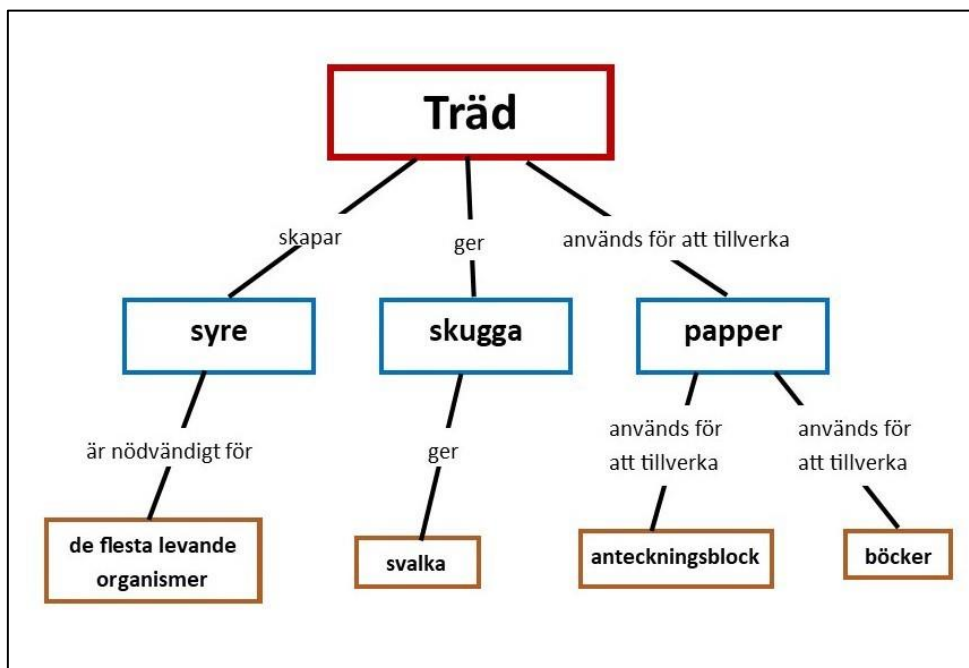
Träd

skapar

ger

används för att tillverka

syre

skugga

papper

är nödvändigt för

ger

används för att tillverka

används för att tillverka

de flesta levande organismer

svalka

anteckningsblock

böcker